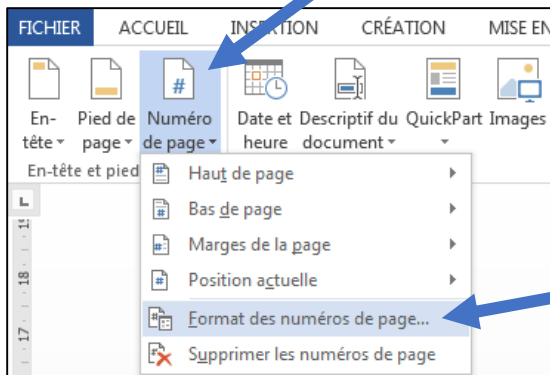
FICHIER ACCUEIL INSERTION CRÉATION MISE EN

En-tête Pied de page Numéro de page Date et heure Descriptif du document QuickPart Images

En-tête et pied

#

Haut de page

Bas de page

Marges de la page

Position actuelle

Format des numéros de page...

Supprimer les numéros de page

L

19

18

17